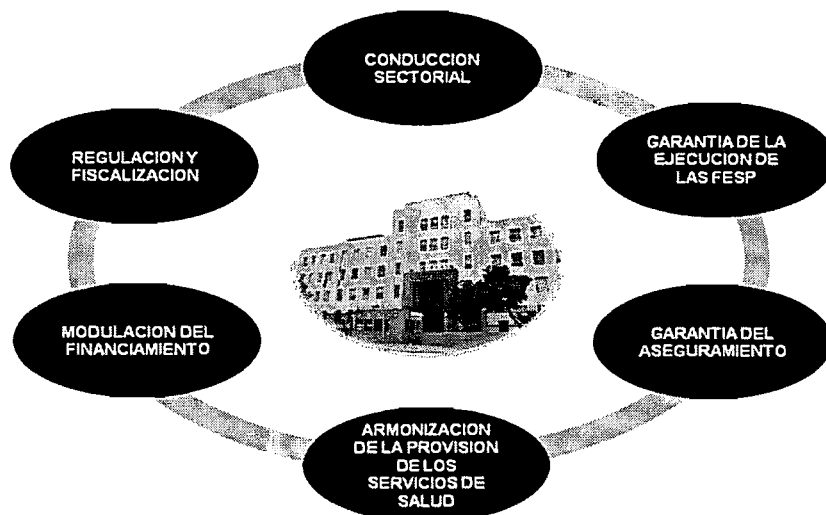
CONDUCCION SECTORIAL

GARANTIA DE LA EJECUCION DE LAS FESP

GARANTIA DEL ASEGURAMIENTO

ARMONIZACION DE LA PROVISION DE LOS SERVICIOS DE SALUD

MODULACION DEL FINANCIAMIENTO

REGULACION Y FISCALIZACION